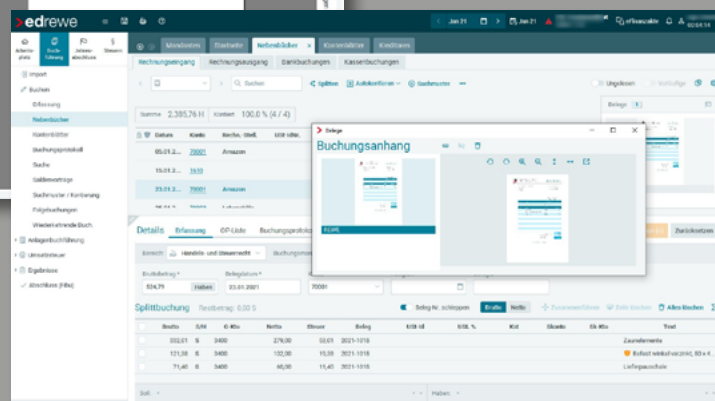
>edrewe

Jan 21 Jan 21 eRowe GmbH 02/04/14

Arbeitsplatz Buchführung Jahresabschluss Steuern

Import
Buchen
Erfassung
Nebenbücher
Kassenblätter
Buchungsprotokoll
Suche
Saldenvorträge
Buchmuster / Kontierung
Zahlbuchungen
Wiederkehrende Buch.
Anlagenbuchführung
Umsatzsteuer
Ergebnisse
Abschluss (HBs)

Mandanten Startseite Nebenbücher × Kassenblätter Kreditoren

Rechnungseingang Rechnungsausgang Bankbuchungen Kassenbuchungen

Suchen Splitten Aufzeichnen Buchmuster

Summe 2.385,76 H Kontiert 100,0 % (4 / 4)

Datum Konto Rechn.-Stell. USt-Idnr.
05.01.2... 70001 Amazon
15.01.2... 1610
23.01.2... 70001 Amazon

Belege 1

Belege

Buchungsanhang

Details Erfassung OP-Liste Buchungsprotokoll

Bereich Handels- und Steuerrecht

Bruttobetrag * 524,79 Haben
Belegdatum * 23.01.2021
70001

Zurücksetzen

Splittbuchung Restbetrag: 0,00 S

Beleg-Nr. schleppen Brutto Netto Zusammenfassen Zeile löschen Alles löschen

| | Brutto | S/H | G-Kto | Netto | Steuer | Beleg | UStr-Id | USt. % | Kst | Skonto | Sk-Kto | Text |
|---|---|---|---|---|---|---|---|---|---|---|---|---|
| | 332,01 | S | 3400 | 279,00 | 53,01 | 2021-1316 | | | | | | Zaunelemente |
| | 121,38 | S | 3400 | 102,00 | 19,38 | 2021-1316 | | | | | | Bollard winkelverzinkt, 60 x 6... |
| | 71,40 | S | 3400 | 60,00 | 11,40 | 2021-1316 | | | | | | Lieferpauschale |

Soll Haben